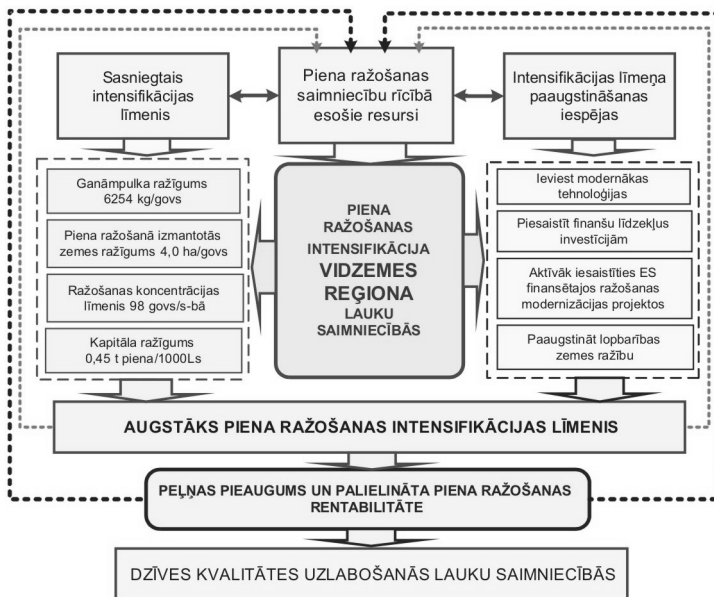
Sasniegtais intensifikācijas līmenis

Piena ražošanas saimniecību rīcībā esošie resursi

Intensifikācijas līmeņa paaugstināšanas iespējas

Ganāmpulka ražīgums 6254 kg/govs

Piena ražošanā izmantotās zemes ražīgums 4,0 ha/govs

Ražošanas koncentrācijas līmenis 98 govs/s-bā

Kapitāla ražīgums 0,45 t piena/1000Ls

PIENA RAŽOŠANAS INTENSIFIKĀCIJA VIDZEMES REĢIONA LAUKU SAIMNIECĪBĀS

Ieviest modernākas tehnoloģijas

Piesaistīt finanšu līdzekļus investīcijām

Aktīvāk iesaistīties ES finansētajos ražošanas modernizācijas projektos

Paaugstināt lopbarības zemes ražību

AUGSTĀKS PIENA RAŽOŠANAS INTENSIFIKĀCIJAS LĪMENIS

PEĻŅAS PIEAUGUMS UN PALIELINĀTA PIENA RAŽOŠANAS RENTABILITĀTE

DZĪVES KVALITĀTES UZLABOŠANĀS LAUKU SAIMNIECĪBĀS